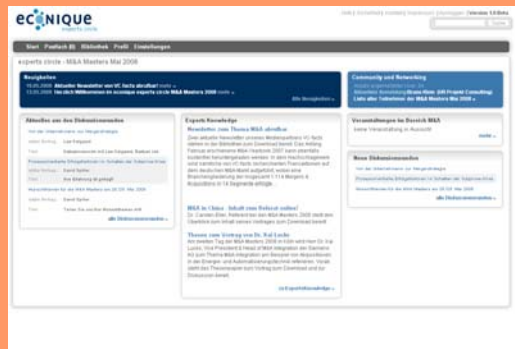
ecnique
experts circle

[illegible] | Version 1.0 Beta

Suche

Start Postfach (0) Bibliothek Profil Einstellungen

experts circle - M&A Masters Mai 2008

Neuigkeiten
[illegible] Aktueller Newsletter von VC facts abrufbar! mehr »
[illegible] Herzlich Willkommen im ecnique experts circle M&A Masters 2008 mehr »
Alle Neuigkeiten »

Community und Networking
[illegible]
Alle Teilnehmer des M&A Masters Mai 2008 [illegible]

Aktuelles aus den Diskussionsrunden
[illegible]
Post-merger-Integration: Erfolgsfaktoren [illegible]
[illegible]
alle Diskussionsrunden »

Experts Knowledge
Newsletter zum Thema M&A abrufbar
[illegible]

M&A in China - Inhalt zum Referat online!
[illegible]

Thesen zum Vortrag von Dr. Kai Lucks
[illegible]

zu Experts Knowledge »

Veranstaltungen im Bereich M&A
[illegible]
mehr »

Neue Diskussionsrunden
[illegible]
alle Diskussionsrunden »